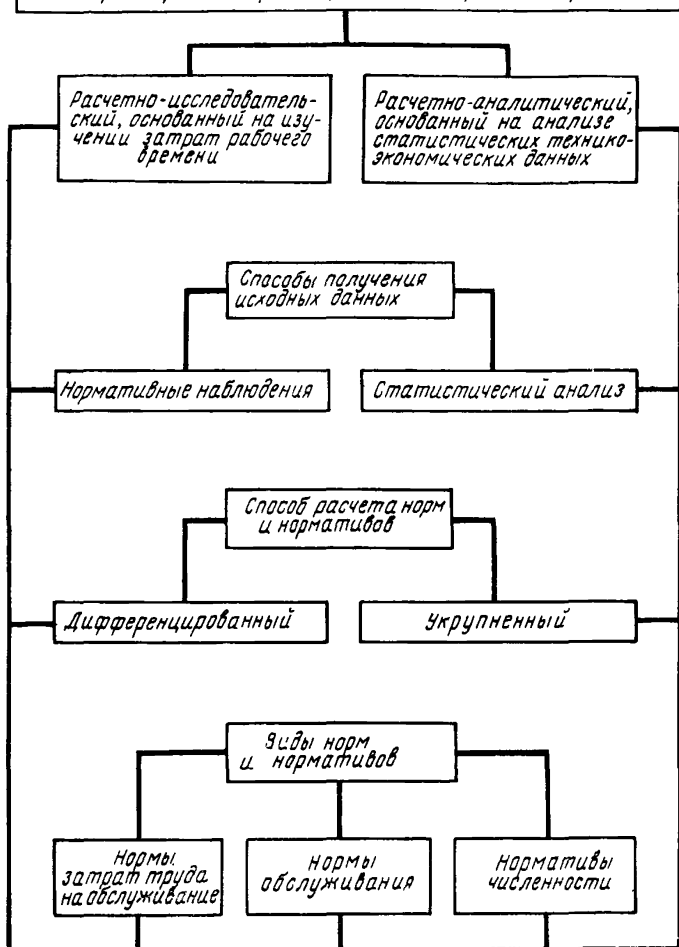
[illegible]

Расчетно-исследовательский, основанный на изучении затрат рабочего времени

Расчетно-аналитический, основанный на анализе статистических технико-экономических данных

Способы получения исходных данных

Нормативные наблюдения

Статистический анализ

Способ расчета норм и нормативов

Дифференцированный

Укрупненный

Виды норм и нормативов

Нормы затрат труда на обслуживание

Нормы обслуживания

Нормативы численности